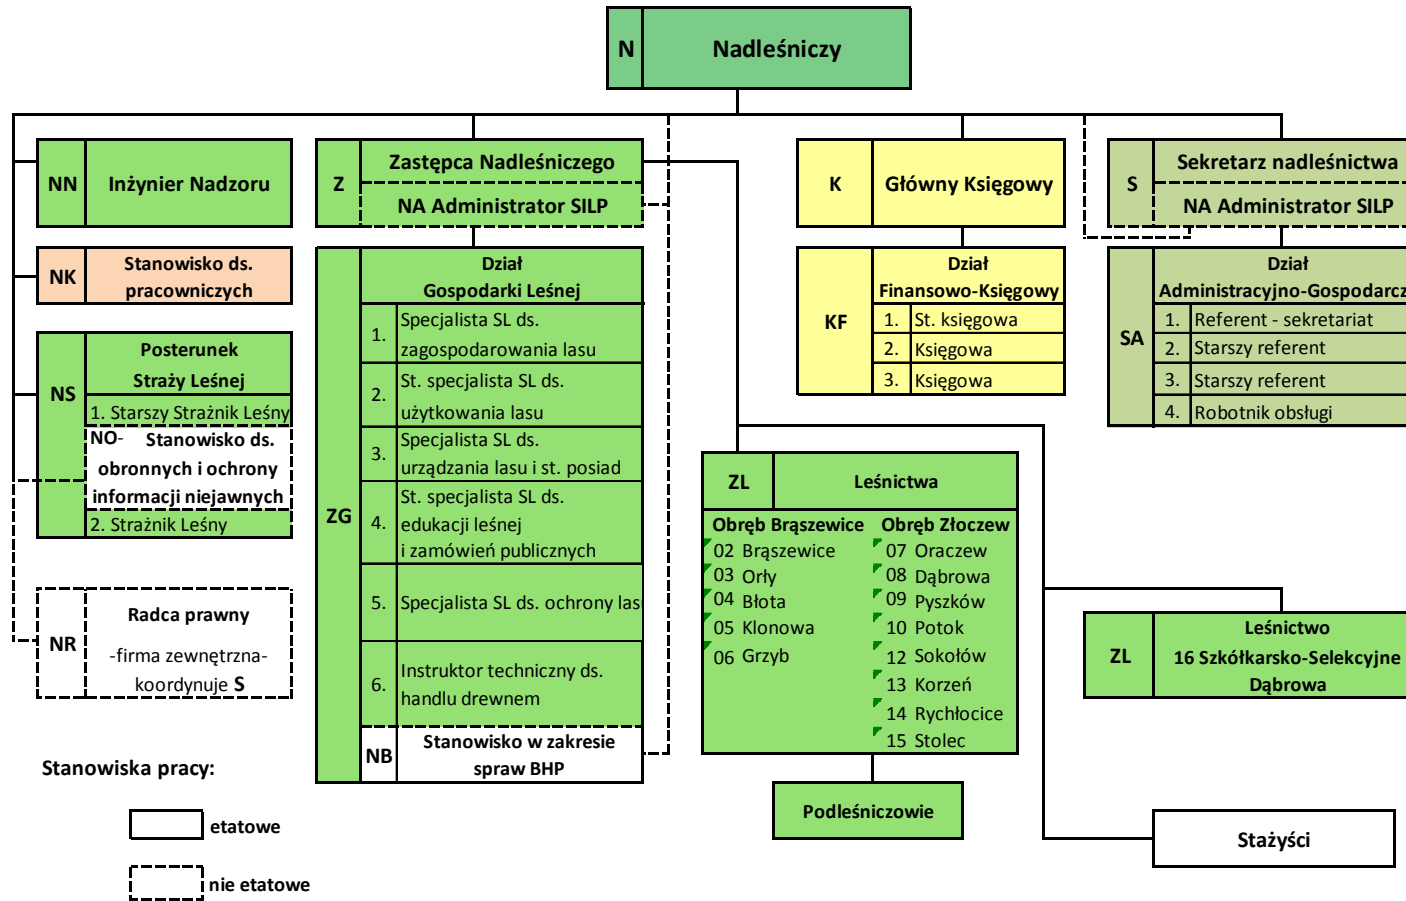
N Nadleśniczy

NN Inżynier Nadzoru

NK Stanowisko ds. pracowniczych

NS Posterunek Straży Leśnej
1. Starszy Strażnik Leśny
NO- Stanowisko ds. obronnych i ochrony informacji niejawnych
2. Strażnik Leśny

NR Radca prawny
-firma zewnętrzna- koordynuje S

Z Zastępca Nadleśniczego
NA Administrator SILP

ZG Dział Gospodarki Leśnej
1. Specjalista SL ds. zagospodarowania lasu
2. St. specjalista SL ds. użytkowania lasu
3. Specjalista SL ds. urządzania lasu i st. posiad
4. St. specjalista SL ds. edukacji leśnej i zamówień publicznych
5. Specjalista SL ds. ochrony las
6. Instruktor techniczny ds. handlu drewnem
NB Stanowisko w zakresie spraw BHP

K Główny Księgowy

KF Dział Finansowo-Księgowy
1. St. księgowa
2. Księgowa
3. Księgowa

S Sekretarz nadleśnictwa
NA Administrator SILP

SA Dział Administracyjno-Gospodarcz
1. Referent - sekretariat
2. Starszy referent
3. Starszy referent
4. Robotnik obsługi

ZL Leśnictwa
Obręb Brąszewice
02 Brąszewice
03 Orły
04 Błota
05 Klonowa
06 Grzyb
Obręb Złoczew
07 Oraczew
08 Dąbrowa
09 Pyszków
10 Potok
12 Sokołów
13 Korzeń
14 Rychłocice
15 Stolec

ZL Leśnictwo 16 Szkółkarsko-Selekcyjne Dąbrowa

Podleśniczowie

Stażyści

Stanowiska pracy:
etatowe
nie etatowe